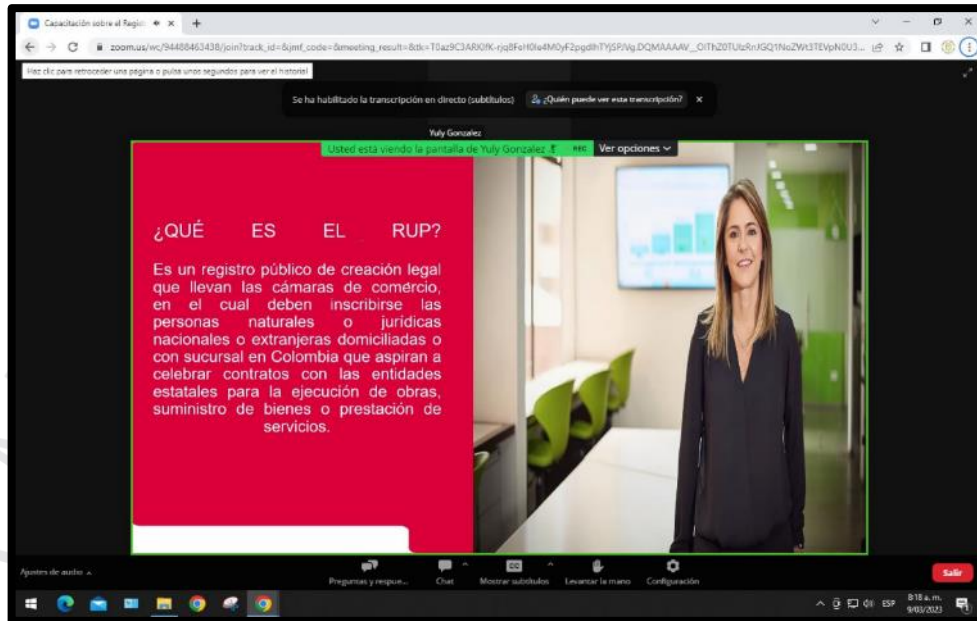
Capacitación sobre el Regis ✕ +

zoom.us/wc/94488463438/join?track_id=&jmf_code=&meeting_result=&tk=T0az9C3ARKlfK-rjq8FeH0le4M0yF2pgdlhTYJSPVg.DQMAAAAV_OiThZ0TUlzRnJGQ1NoZWt3TEVpN0U3...

Haz clic para retroceder una página o pulsa unos segundos para ver el historial

Se ha habilitado la transcripción en directo (subtítulos) ¿Quién puede ver esta transcripción? ✕

Yuly Gonzalez

Usted está viendo la pantalla de Yuly Gonzalez REC Ver opciones

¿QUÉ ES EL RUP?

Es un registro público de creación legal que llevan las cámaras de comercio, en el cual deben inscribirse las personas naturales o jurídicas nacionales o extranjeras domiciliadas o con sucursal en Colombia que aspiran a celebrar contratos con las entidades estatales para la ejecución de obras, suministro de bienes o prestación de servicios.

Ajustes de audio

Preguntas y respue... Chat Mostrar subtítulos Levantar la mano Configuración

Salir

ESP 8:18 a. m. 9/03/2023